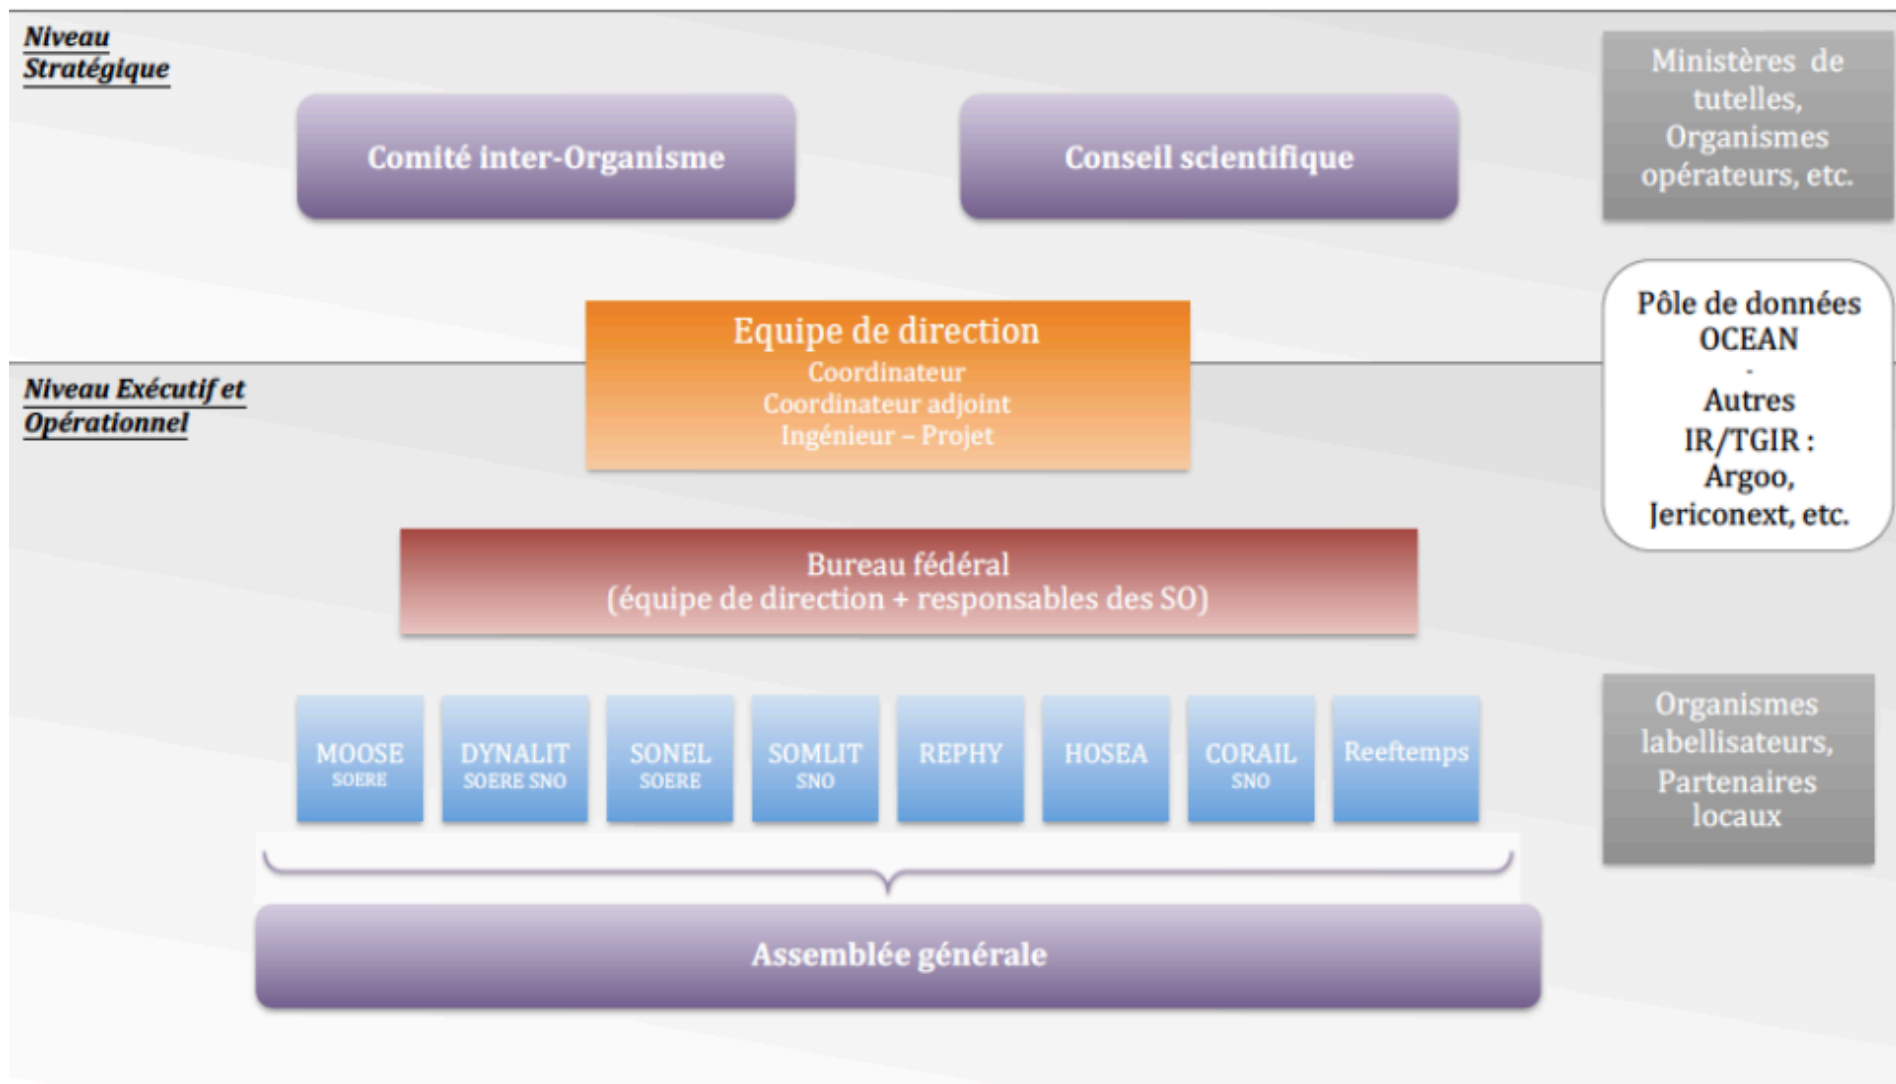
Niveau Stratégique

Comité inter-Organisme

Conseil scientifique

Ministères de tutelles, Organismes opérateurs, etc.

Equipe de direction
Coordinateur
Coordinateur adjoint
Ingénieur – Projet

Pôle de données OCEAN
-
Autres IR/TGIR : Argoo, Jericonext, etc.

Niveau Exécutif et Opérationnel

Bureau fédéral
(équipe de direction + responsables des SO)

MOOSE
SOERE

DYNALIT
SOERE SNO

SONEL
SOERE

SOMLIT
SNO

REPHY

HOSEA

CORAIL
SNO

Reeftemps

Organismes labellisateurs, Partenaires locaux

Assemblée générale